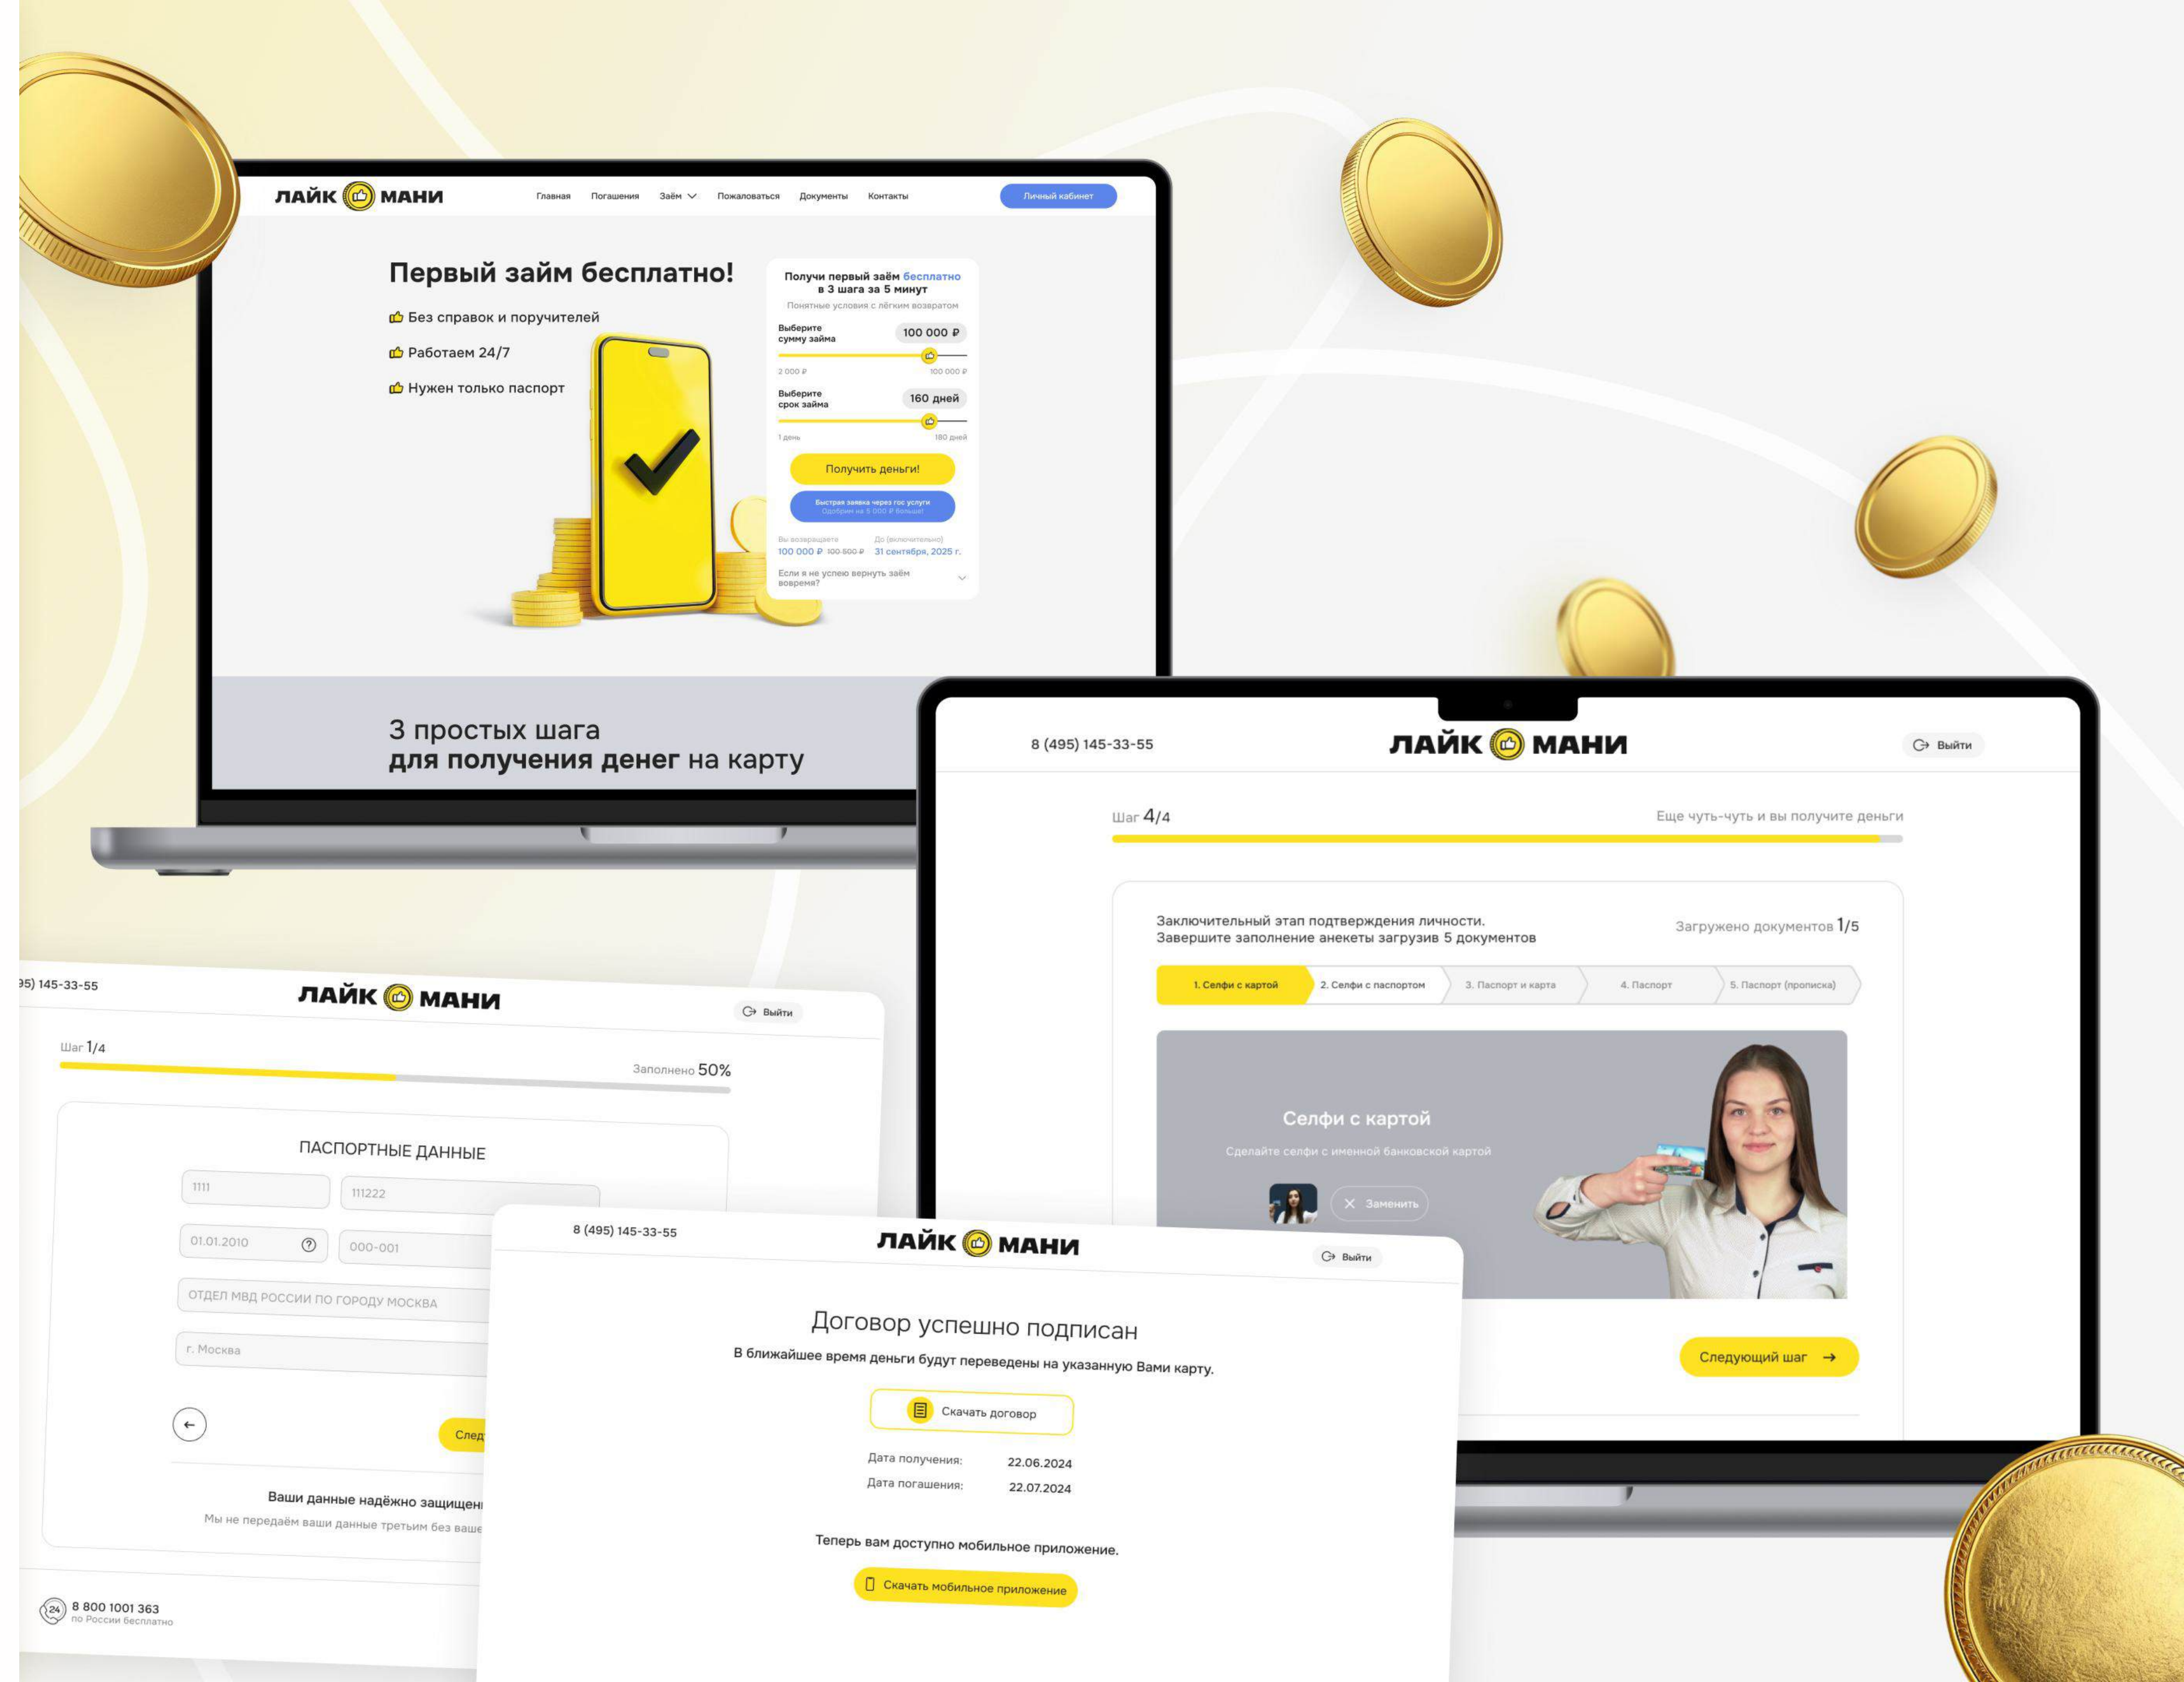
ЛАЙК МАНИ

Главная Погашения Заём Пожаловаться Документы Контакты

Личный кабинет

Первый займ бесплатно!

Без справок и поручителей

Работаем 24/7

Нужен только паспорт

Получи первый заём бесплатно в 3 шага за 5 минут

Понятные условия с лёгким возвратом

Выберите сумму займа 100 000 ₽

2 000 ₽ 100 000 ₽

Выберите срок займа 160 дней

1 день 180 дней

Получить деньги!

Быстрая заявка через гос услуги
Одобрим на 5 000 ₽ больше!

Вы возвращаете 100 000 ₽ 100 500 ₽

До (включительно) 31 сентября, 2025 г.

Если я не успею вернуть заём вовремя?

3 простых шага
для получения денег на карту

8 (495) 145-33-55 ЛАЙК МАНИ Выйти

Шаг 4/4

Еще чуть-чуть и вы получите деньги

Заключительный этап подтверждения личности.
Завершите заполнение анкеты загрузив 5 документов

Загружено документов 1/5

1. Селфи с картой 2. Селфи с паспортом 3. Паспорт и карта 4. Паспорт 5. Паспорт (прописка)

Селфи с картой

Сделайте селфи с именной банковской картой

Заменить

Следующий шаг

95) 145-33-55 ЛАЙК МАНИ Выйти

Шаг 1/4

Заполнено 50%

ПАСПОРТНЫЕ ДАННЫЕ

1111

111222

01.01.2010

000-001

ОТДЕЛ МВД РОССИИ ПО ГОРОДУ МОСКВА

г. Москва

След

Ваши данные надёжно защищен

Мы не передаём ваши данные третьим без ваше

8 800 1001 363
по России бесплатно

8 (495) 145-33-55 ЛАЙК МАНИ Выйти

Договор успешно подписан

В ближайшее время деньги будут переведены на указанную Вами карту.

Скачать договор

Дата получения: 22.06.2024

Дата погашения: 22.07.2024

Теперь вам доступно мобильное приложение.

Скачать мобильное приложение